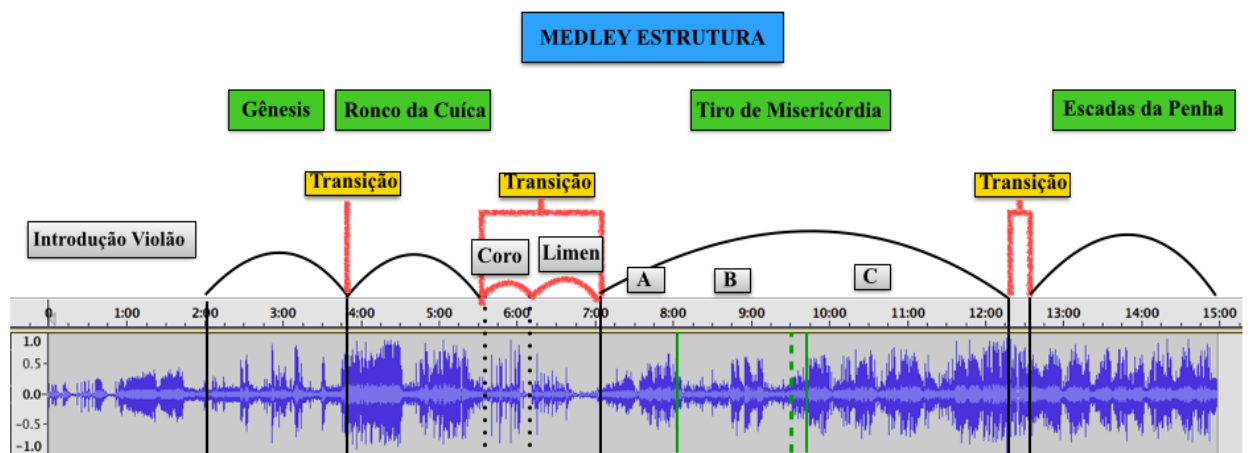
MEDLEY ESTRUTURA

Gênesis

Ronco da Cuíca

Tiro de Misericórdia

Escadas da Penha

Transição

Transição

Transição

Introdução Violão

Coro

Limen

A

B

C

0 1:00 2:00 3:00 4:00 5:00 6:00 7:00 8:00 9:00 10:00 11:00 12:00 13:00 14:00 15:00

1.0
0.5
0.0
-0.5
-1.0